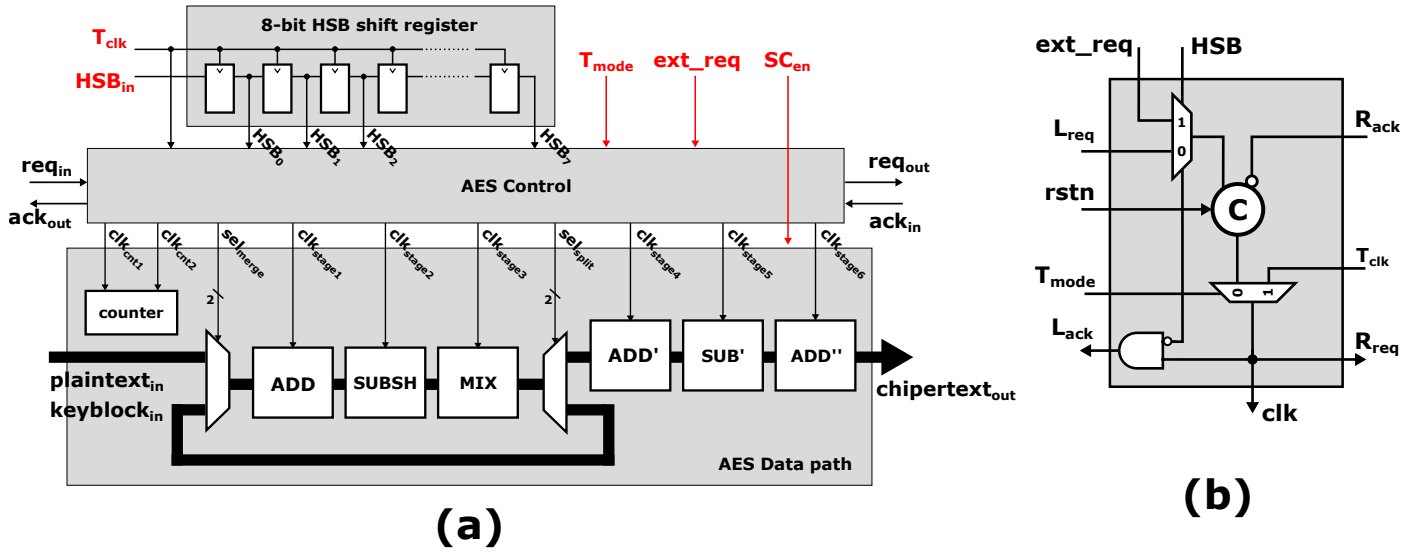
8-bit HSB shift register

$T_{clk}$

$HSB_{in}$

$T_{mode}$ ext_req $SC_{en}$

$HSB_0$ $HSB_1$ $HSB_2$ $HSB_7$

$req_{in}$

$ack_{out}$

AES Control

$req_{out}$

$ack_{in}$

$clk_{cnt1}$ $clk_{cnt2}$ $sel_{merge}$ $clk_{stage1}$ $clk_{stage2}$ $clk_{stage3}$ $sel_{split}$ $clk_{stage4}$ $clk_{stage5}$ $clk_{stage6}$

2

2

counter

ADD SUBSH MIX ADD' SUB' ADD''

$plaintext_{in}$

$keyblock_{in}$

$chipertext_{out}$

AES Data path

(a)

ext_req HSB

1

0

$L_{req}$

$R_{ack}$

rstn

C

$T_{mode}$

0 1

$T_{clk}$

$L_{ack}$

$R_{req}$

clk

(b)